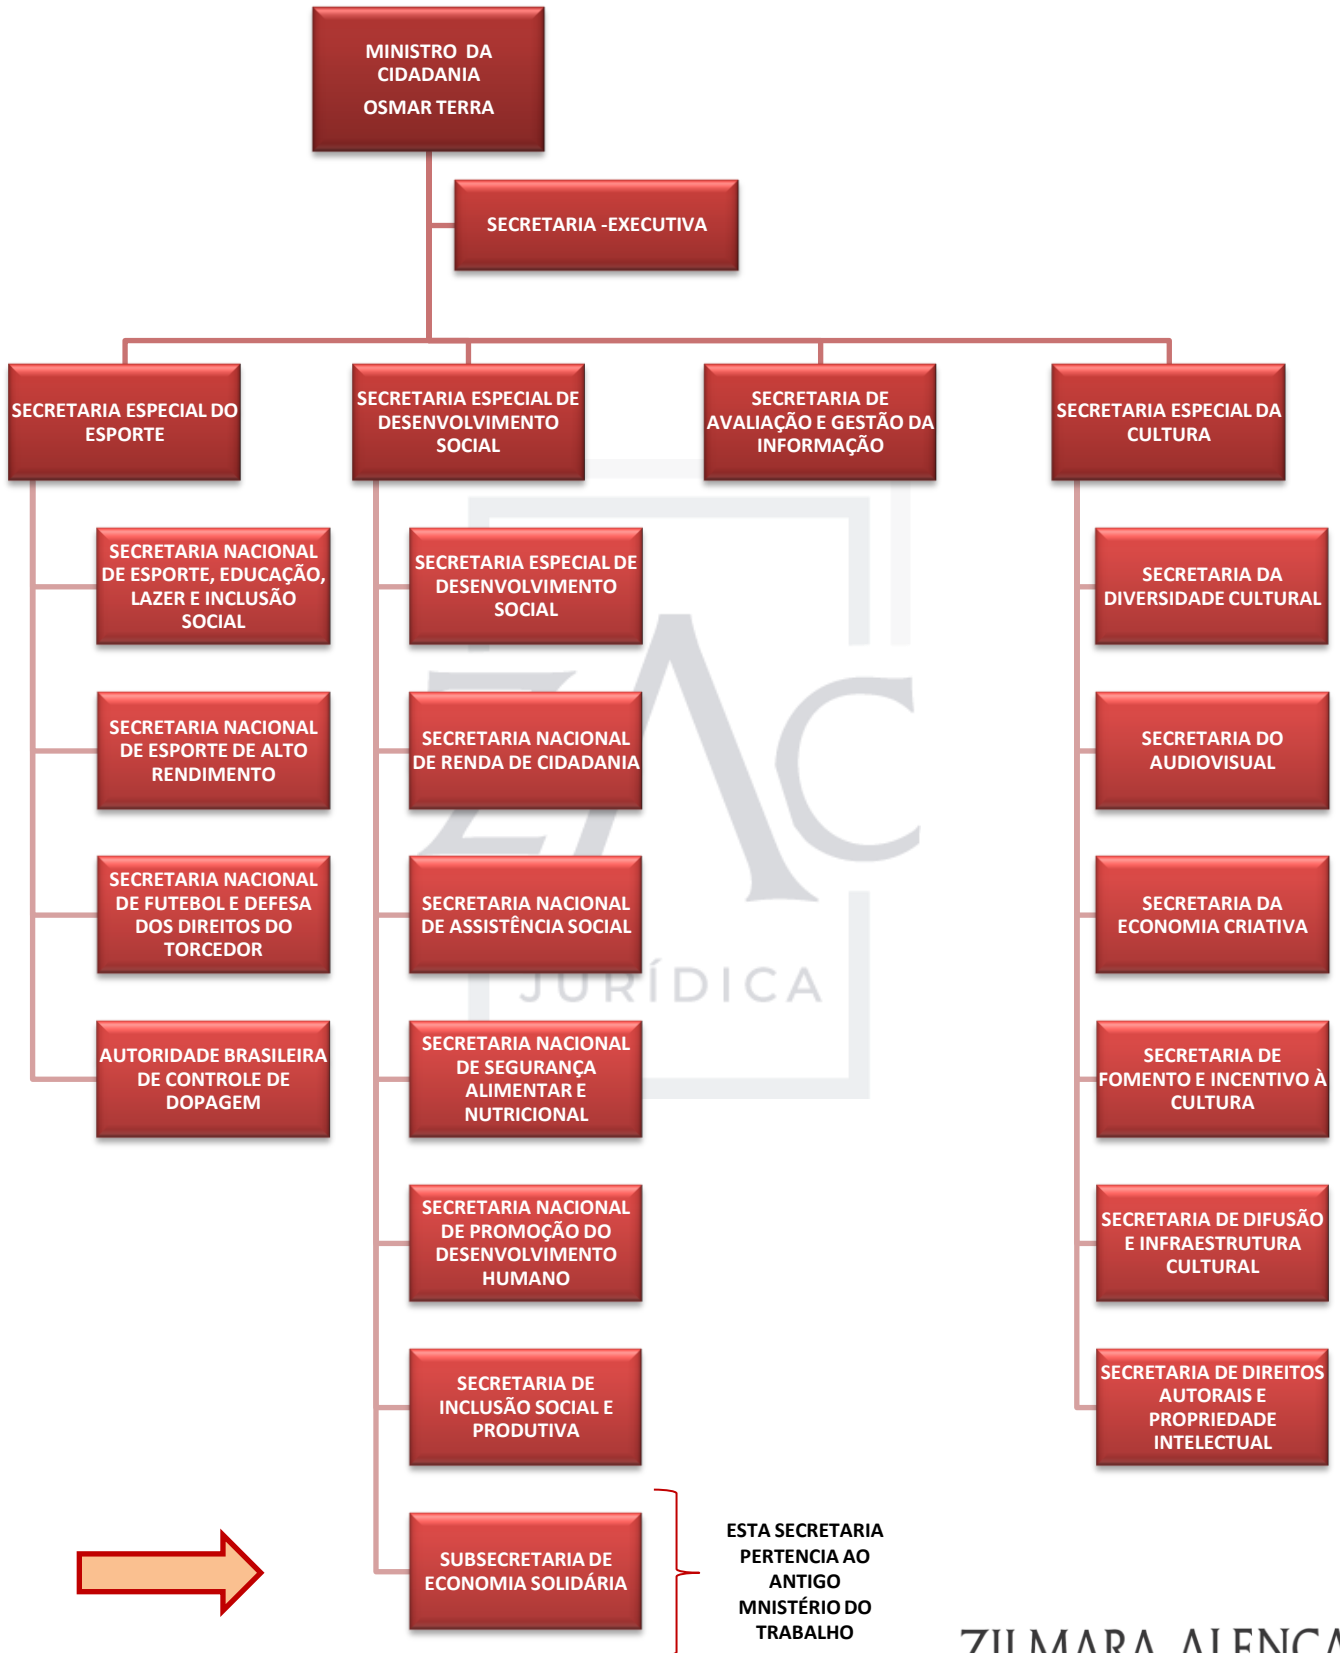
MINISTRO DA CIDADANIA
OSMAR TERRA

SECRETARIA -EXECUTIVA

SECRETARIA ESPECIAL DO ESPORTE

SECRETARIA ESPECIAL DE DESENVOLVIMENTO SOCIAL

SECRETARIA DE AVALIAÇÃO E GESTÃO DA INFORMAÇÃO

SECRETARIA ESPECIAL DA CULTURA

SECRETARIA NACIONAL DE ESPORTE, EDUCAÇÃO, LAZER E INCLUSÃO SOCIAL

SECRETARIA NACIONAL DE ESPORTE DE ALTO RENDIMENTO

SECRETARIA NACIONAL DE FUTEBOL E DEFESA DOS DIREITOS DO TORCEDOR

AUTORIDADE BRASILEIRA DE CONTROLE DE DOPAGEM

SECRETARIA ESPECIAL DE DESENVOLVIMENTO SOCIAL

SECRETARIA NACIONAL DE RENDA DE CIDADANIA

SECRETARIA NACIONAL DE ASSISTÊNCIA SOCIAL

SECRETARIA NACIONAL DE SEGURANÇA ALIMENTAR E NUTRICIONAL

SECRETARIA NACIONAL DE PROMOÇÃO DO DESENVOLVIMENTO HUMANO

SECRETARIA DE INCLUSÃO SOCIAL E PRODUTIVA

SUBSECRETARIA DE ECONOMIA SOLIDÁRIA

SECRETARIA DA DIVERSIDADE CULTURAL

SECRETARIA DO AUDIOVISUAL

SECRETARIA DA ECONOMIA CRIATIVA

SECRETARIA DE FOMENTO E INCENTIVO À CULTURA

SECRETARIA DE DIFUSÃO E INFRAESTRUTURA CULTURAL

SECRETARIA DE DIREITOS AUTORAIS E PROPRIEDADE INTELECTUAL

ESTA SECRETARIA PERTENCIA AO ANTIGO MNISTÉRIO DO TRABALHO

ZAC
JURÍDICA

ZILMARA ALENCA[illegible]